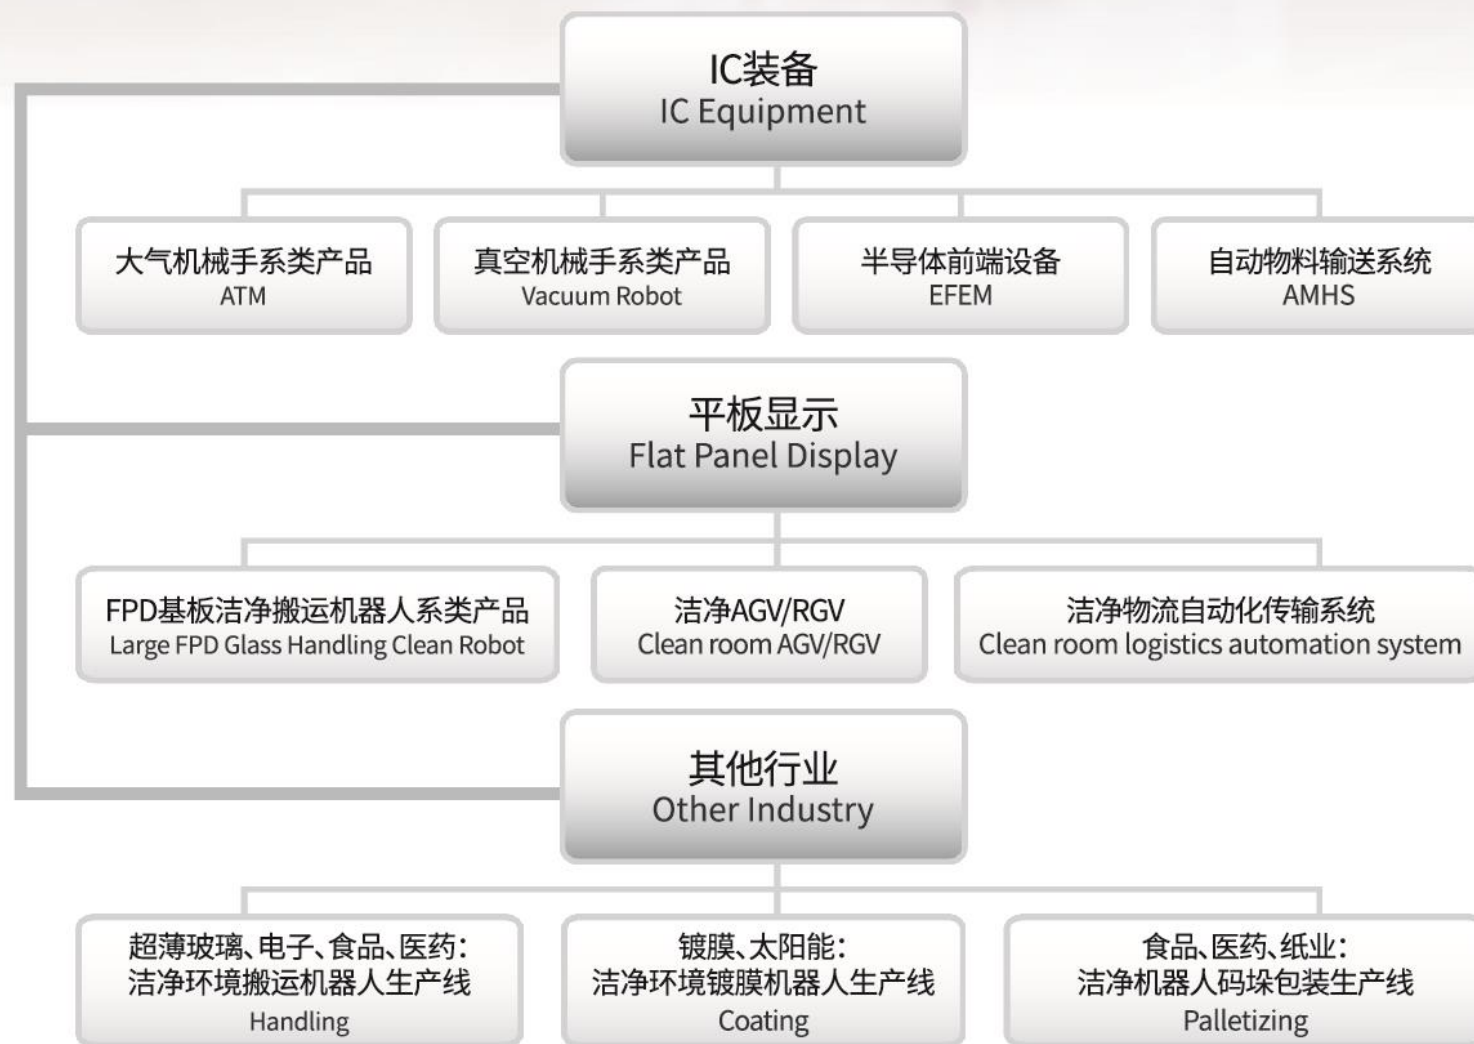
IC装备
IC Equipment

大气机械手系类产品
ATM

真空机械手系类产品
Vacuum Robot

半导体前端设备
EFEM

自动物料输送系统
AMHS

平板显示
Flat Panel Display

FPD基板洁净搬运机器人系类产品
Large FPD Glass Handling Clean Robot

洁净AGV/RGV
Clean room AGV/RGV

洁净物流自动化传输系统
Clean room logistics automation system

其他行业
Other Industry

超薄玻璃、电子、食品、医药：
洁净环境搬运机器人生产线
Handling

镀膜、太阳能：
洁净环境镀膜机器人生产线
Coating

食品、医药、纸业：
洁净机器人码垛包装生产线
Palletizing